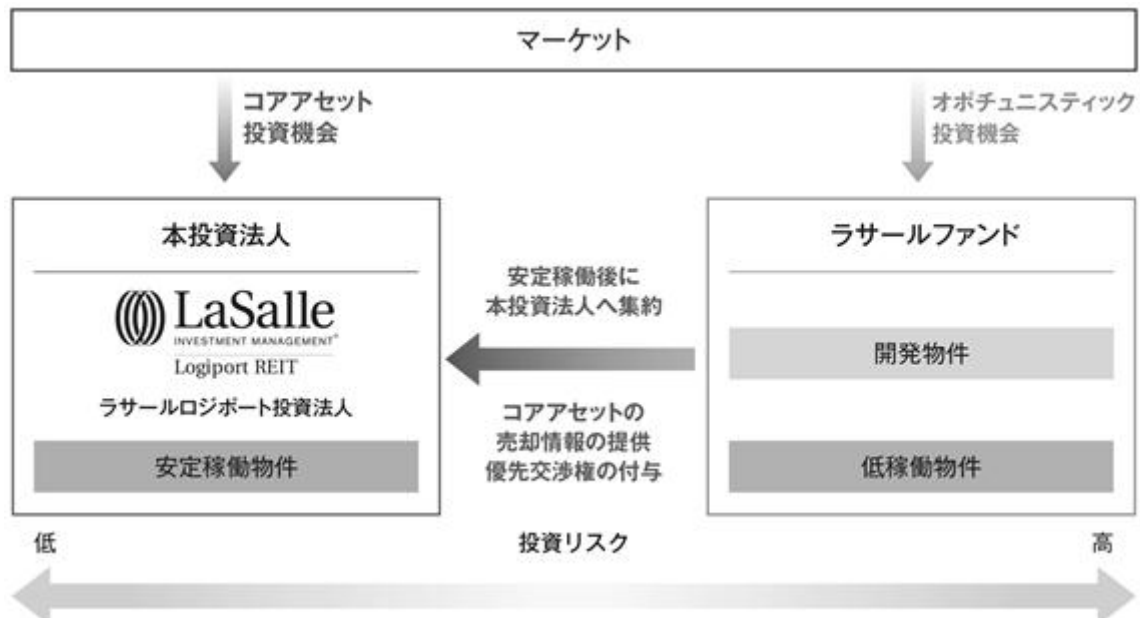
マーケット

コアアセット
投資機会

オポチュニスティック
投資機会

本投資法人

LaSalle
INVESTMENT MANAGEMENT
Logiport REIT
ラサールロジポート投資法人

安定稼働物件

安定稼働後に
本投資法人へ集約

コアアセットの
売却情報の提供
優先交渉権の付与

ラサールファンド

開発物件

低稼働物件

低

投資リスク

高